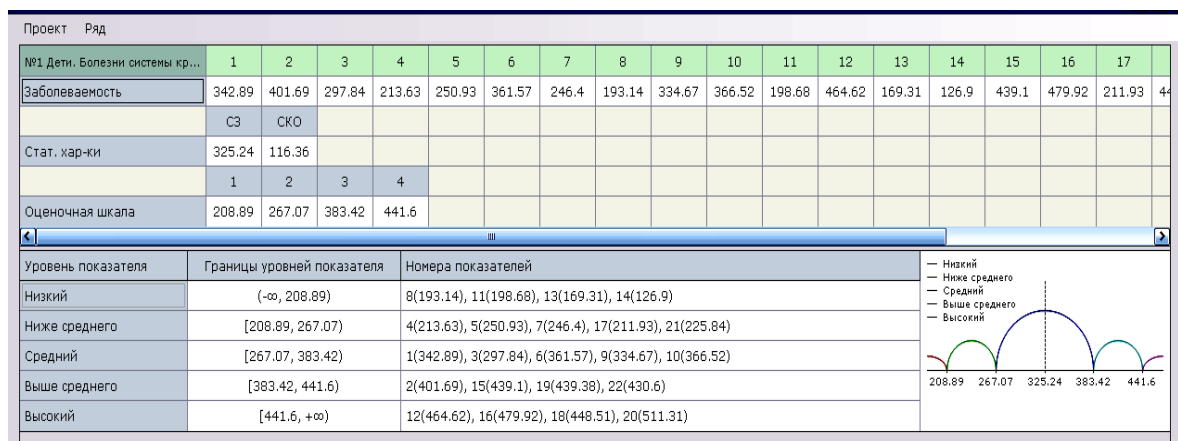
Проект Ряд

| №1 Дети. Болезни системы кр... | 1 | 2 | 3 | 4 | 5 | 6 | 7 | 8 | 9 | 10 | 11 | 12 | 13 | 14 | 15 | 16 | 17 | |
|---|---|---|---|---|---|---|---|---|---|---|---|---|---|---|---|---|---|---|
| Заболеваемость | 342.89 | 401.69 | 297.84 | 213.63 | 250.93 | 361.57 | 246.4 | 193.14 | 334.67 | 366.52 | 198.68 | 464.62 | 169.31 | 126.9 | 439.1 | 479.92 | 211.93 | 4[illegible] |
| | СЗ | СКО | | | | | | | | | | | | | | | | |
| Стат. хар-ки | 325.24 | 116.36 | | | | | | | | | | | | | | | | |
| | 1 | 2 | 3 | 4 | | | | | | | | | | | | | | |
| Оценочная шкала | 208.89 | 267.07 | 383.42 | 441.6 | | | | | | | | | | | | | | |

| Уровень показателя | Границы уровней показателя | Номера показателей |
|---|---|---|
| Низкий | $(-\infty, 208.89)$ | 8(193.14), 11(198.68), 13(169.31), 14(126.9) |
| Ниже среднего | [208.89, 267.07) | 4(213.63), 5(250.93), 7(246.4), 17(211.93), 21(225.84) |
| Средний | [267.07, 383.42) | 1(342.89), 3(297.84), 6(361.57), 9(334.67), 10(366.52) |
| Выше среднего | [383.42, 441.6) | 2(401.69), 15(439.1), 19(439.38), 22(430.6) |
| Высокий | $[441.6, +\infty)$ | 12(464.62), 16(479.92), 18(448.51), 20(511.31) |

— Низкий
— Ниже среднего
— Средний
— Выше среднего
— Высокий

208.89 267.07 325.24 383.42 441.6